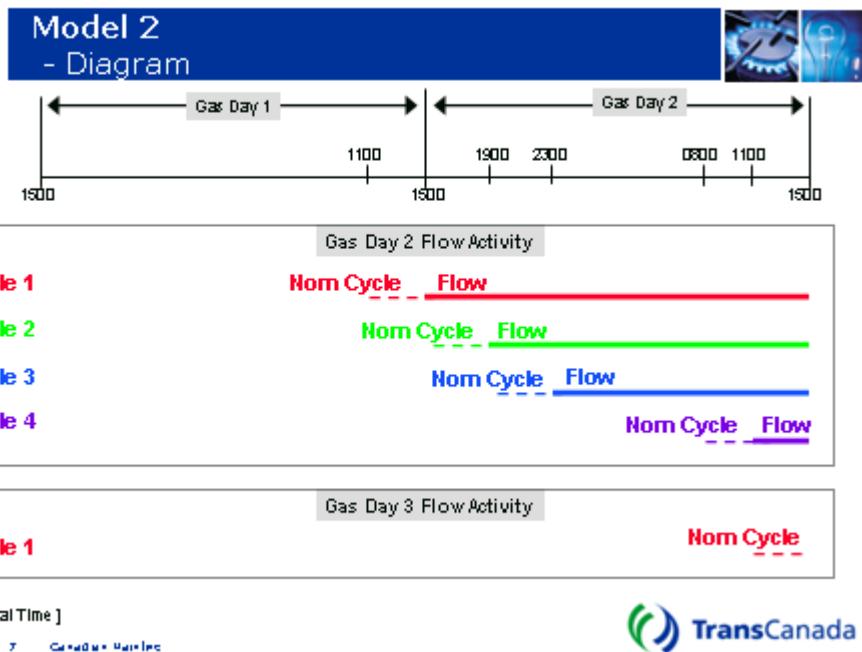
Model 2
- Diagram

Gas Day 1

Gas Day 2

1100

1900 2300

0800 1100

1500

1500

1500

Gas Day 2 Flow Activity

le 1

Nom Cycle

Flow

le 2

Nom Cycle

Flow

le 3

Nom Cycle

Flow

le 4

Nom Cycle

Flow

Gas Day 3 Flow Activity

le 1

Nom Cycle

al Time ]

7 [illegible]

TransCanada